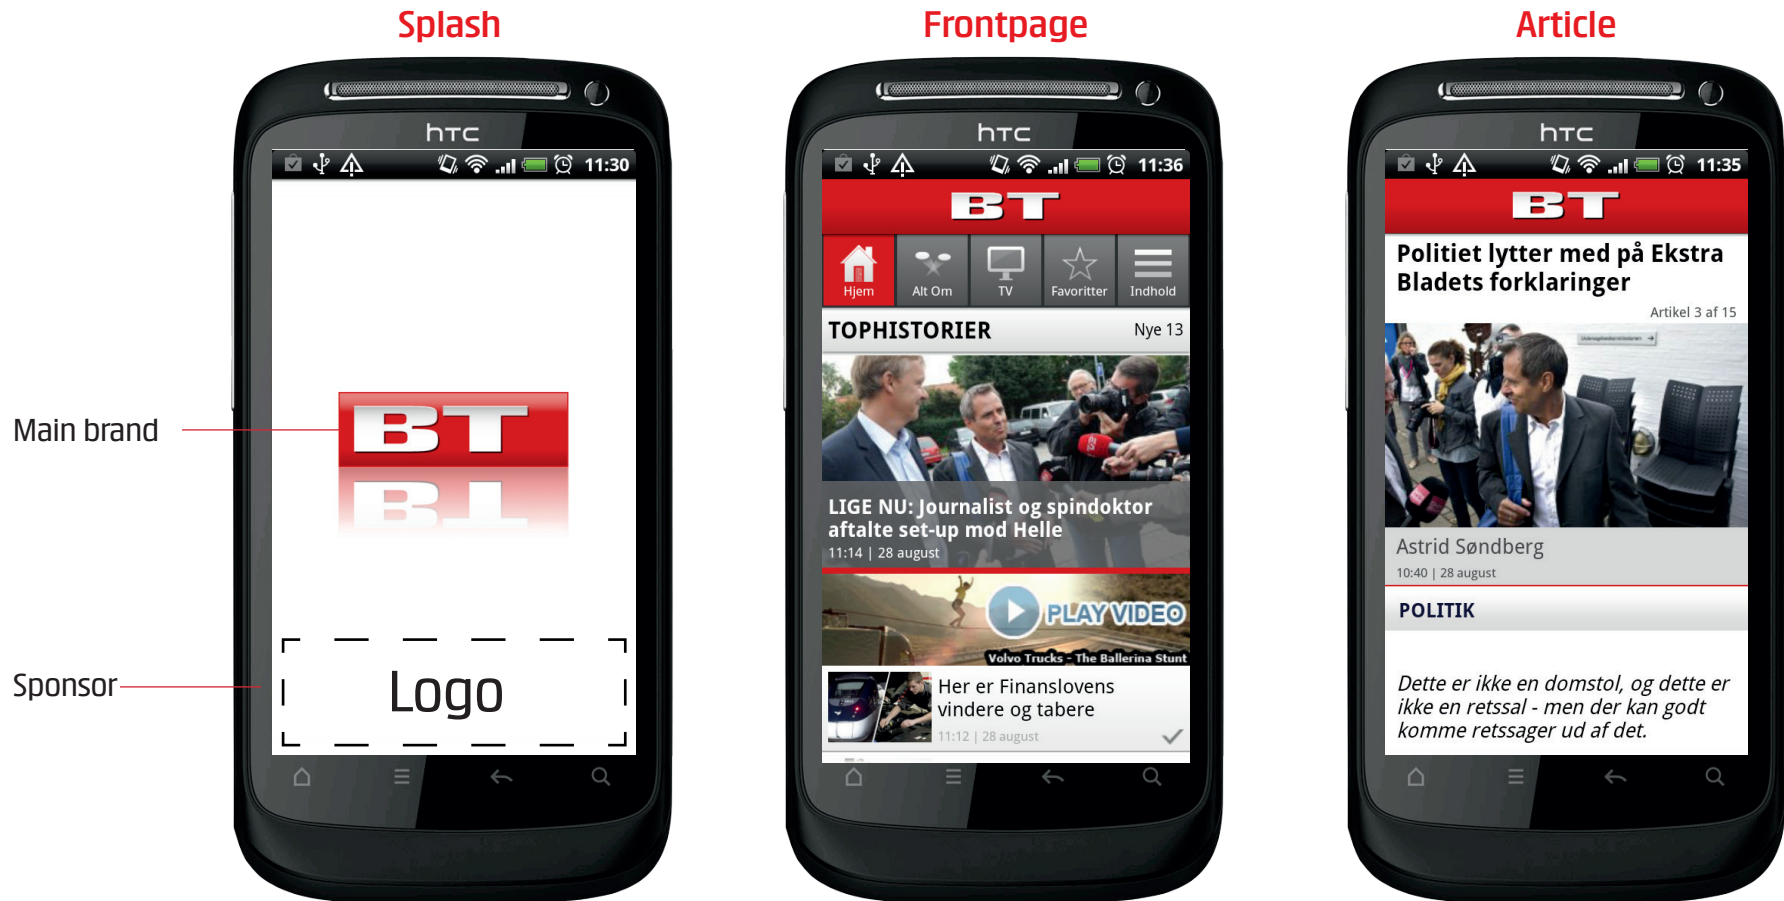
Splash

htc

11:30

BT

Main brand

Sponsor

Logo

Frontpage

htc

11:36

BT

Hjem | Alt Om | TV | Favoritter | Indhold

TOPHISTORIER Nye 13

LIGE NU: Journalist og spindoktor aftalte set-up mod Helle
11:14 | 28 august

PLAY VIDEO
Volvo Trucks - The Ballerina Stunt

Her er Finanslovens vindere og tabere
11:12 | 28 august

Article

htc

11:35

BT

Politiet lytter med på Ekstra Bladets forklaringer

Artikel 3 af 15

Astrid Søndberg
10:40 | 28 august

POLITIK

Dette er ikke en domstol, og dette er ikke en retssal - men der kan godt komme retssager ud af det.